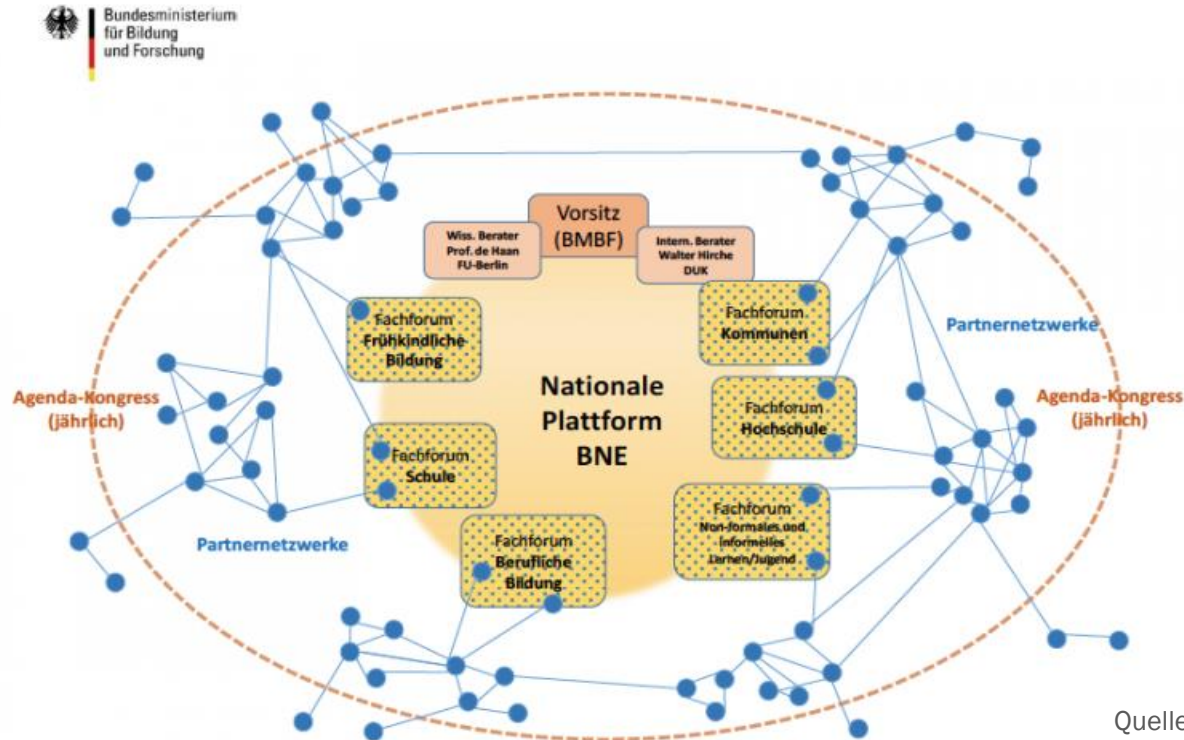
Bundesministerium für Bildung und Forschung

Vorsitz (BMBF)

Wiss. Berater Prof. de Haan FU-Berlin

Intern. Berater Walter Hirche DUK

Fachforum Frühkindliche Bildung

Fachforum Kommunen

Partnernetzwerke

Agenda-Kongress (jährlich)

Nationale Plattform BNE

Fachforum Hochschule

Agenda-Kongress (jährlich)

Fachforum Schule

Fachforum Non-formales und informelles Lernen/Jugend

Partnernetzwerke

Fachforum Berufliche Bildung

Quelle